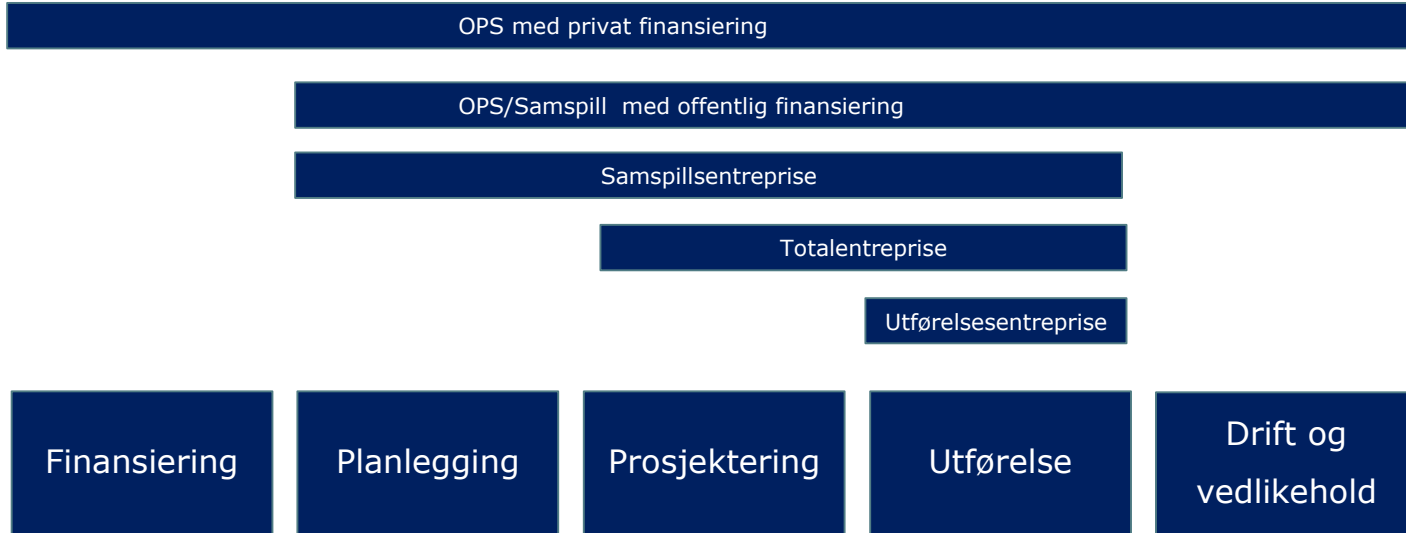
OPS med privat finansiering

OPS/Samspill med offentlig finansiering

Samspillsentreprise

Totalentreprise

Utførelsesentreprise

Finansiering

Planlegging

Prosjektering

Utførelse

Drift og vedlikehold